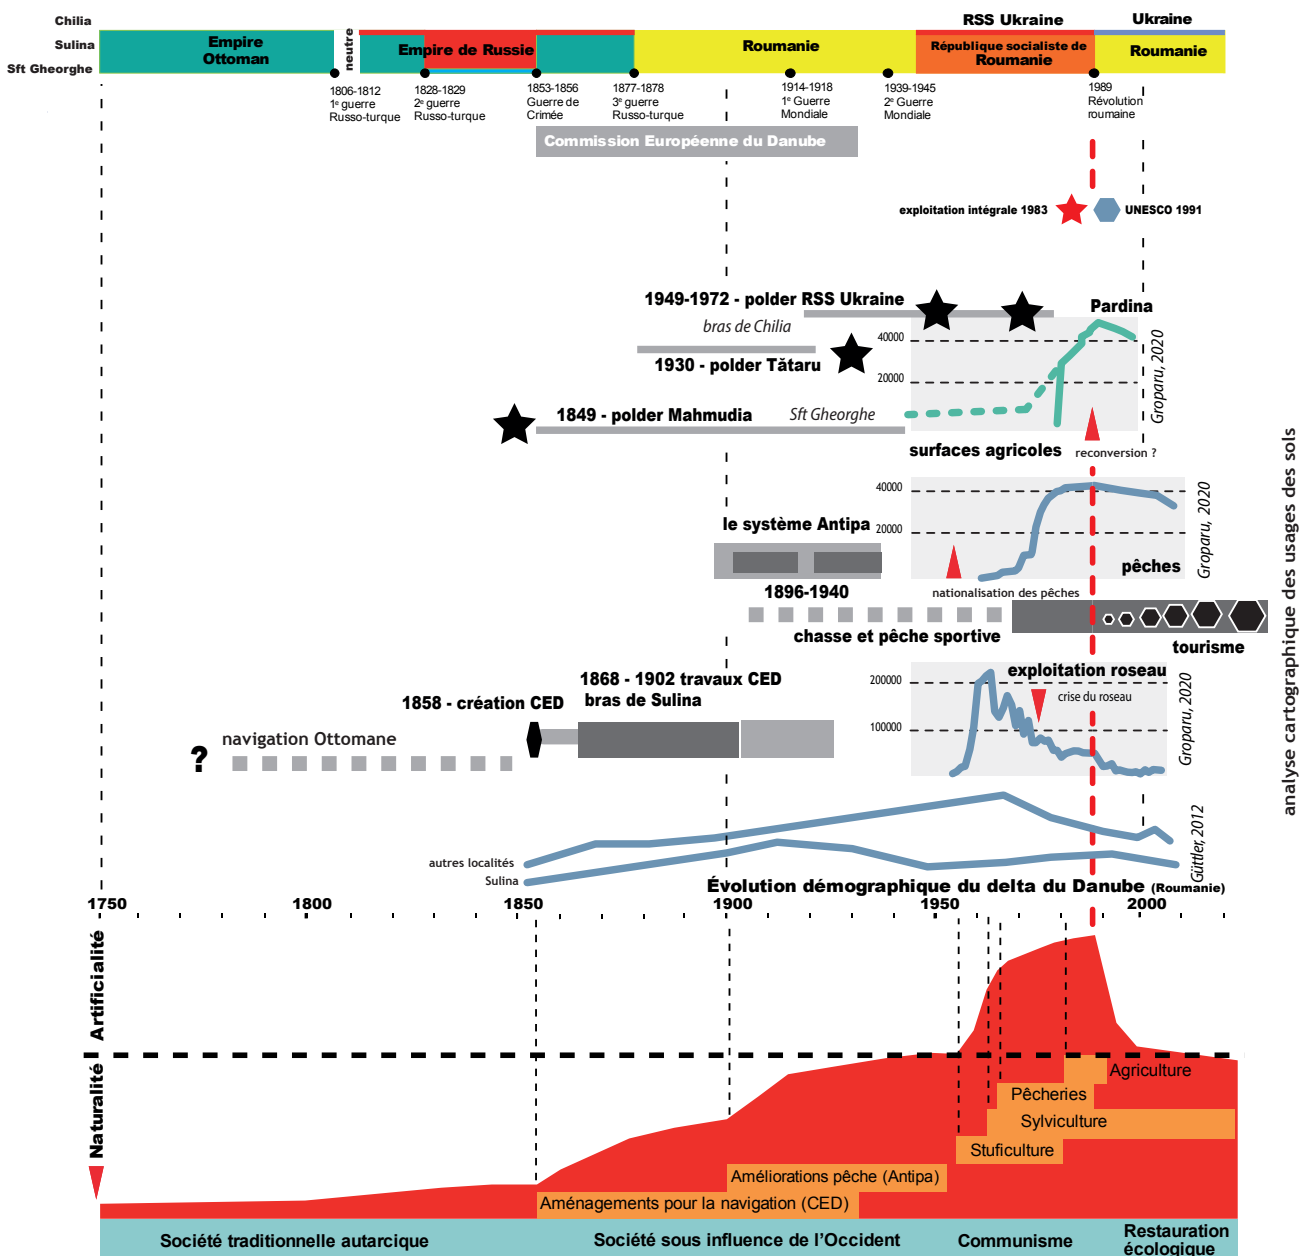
Chilia
Sulina
Sft Gheorghe

Empire Ottoman
neutre
Empire de Russie
Roumanie
RSS Ukraine
République socialiste de Roumanie
Ukraine
Roumanie

1806-1812 1e guerre Russo-turque
1828-1829 2e guerre Russo-turque
1853-1856 Guerre de Crimée
1877-1878 3e guerre Russo-turque
1914-1918 1e Guerre Mondiale
1939-1945 2e Guerre Mondiale
1989 Révolution roumaine

Commission Européenne du Danube

exploitation intégrale 1983
UNESCO 1991

1949-1972 - polder RSS Ukraine
bras de Chilia
1930 - polder Tătaru
1849 - polder Mahmudia
Sft Gheorghe
Pardina
40000
20000
Groparu, 2020
surfaces agricoles
reconversion ?

40000
20000
le système Antipa
1896-1940
Groparu, 2020
pêches
nationalisation des pêches
chasse et pêche sportive
tourisme

1868 - 1902 travaux CED bras de Sulina
1858 - création CED
navigation Ottomane
?
exploitation roseau
200000
100000
crise du roseau
Groparu, 2020

autres localités
Sulina
Güttler, 2012
Évolution démographique du delta du Danube (Roumanie)

analyse cartographique des usages des sols

1750
1800
1850
1900
1950
2000

Artificialité
Naturalité

Agriculture
Pêcheries
Sylviculture
Stuficulture
Améliorations pêche (Antipa)
Aménagements pour la navigation (CED)

Société traditionnelle autarcique
Société sous influence de l'Occident
Communisme
Restauration écologique